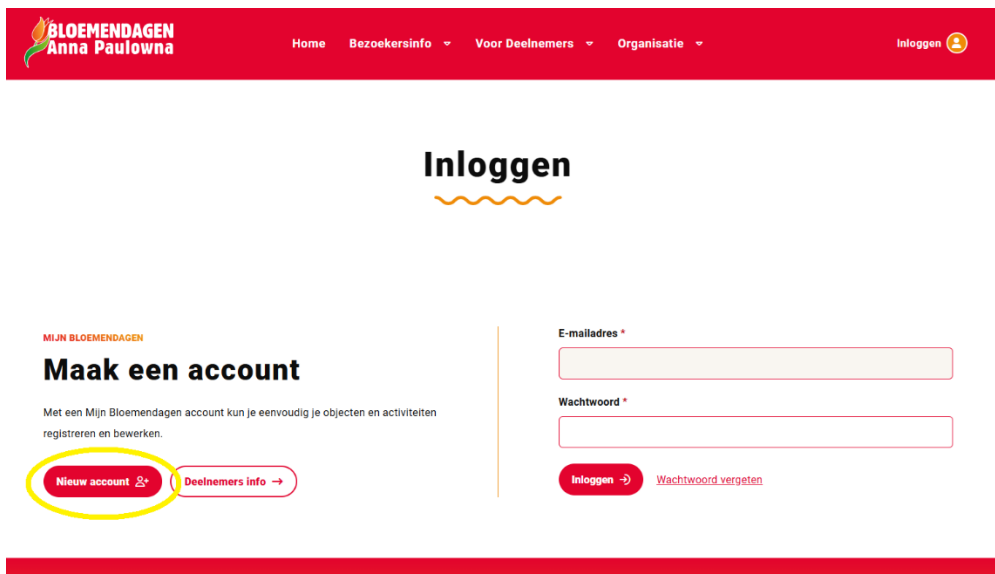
BLOEMENDAGEN
Anna Paulowna

Home Bezoekersinfo Voor Deelnemers Organisatie Inloggen

Inloggen

MIJN BLOEMENDAGEN

Maak een account

Met een Mijn Bloemendagen account kun je eenvoudig je objecten en activiteiten registreren en bewerken.

Nieuw account

Deelnemers info →

E-mailadres *

Wachtwoord *

Inloggen

Wachtwoord vergeten